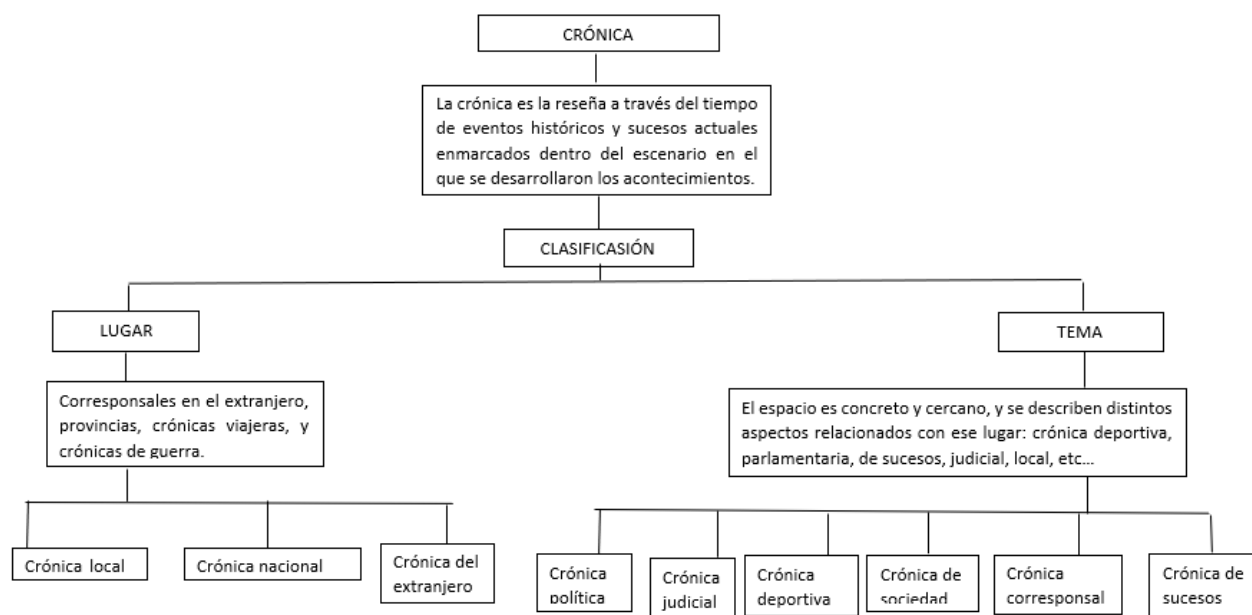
CRÓNICA

La crónica es la reseña a través del tiempo de eventos históricos y sucesos actuales enmarcados dentro del escenario en el que se desarrollaron los acontecimientos.

CLASIFICASIÓN

LUGAR

Corresponsales en el extranjero, provincias, crónicas viajeras, y crónicas de guerra.

Crónica local

Crónica nacional

Crónica del extranjero

TEMA

El espacio es concreto y cercano, y se describen distintos aspectos relacionados con ese lugar: crónica deportiva, parlamentaria, de sucesos, judicial, local, etc…

Crónica política

Crónica judicial

Crónica deportiva

Crónica de sociedad

Crónica corresponsal

Crónica de sucesos